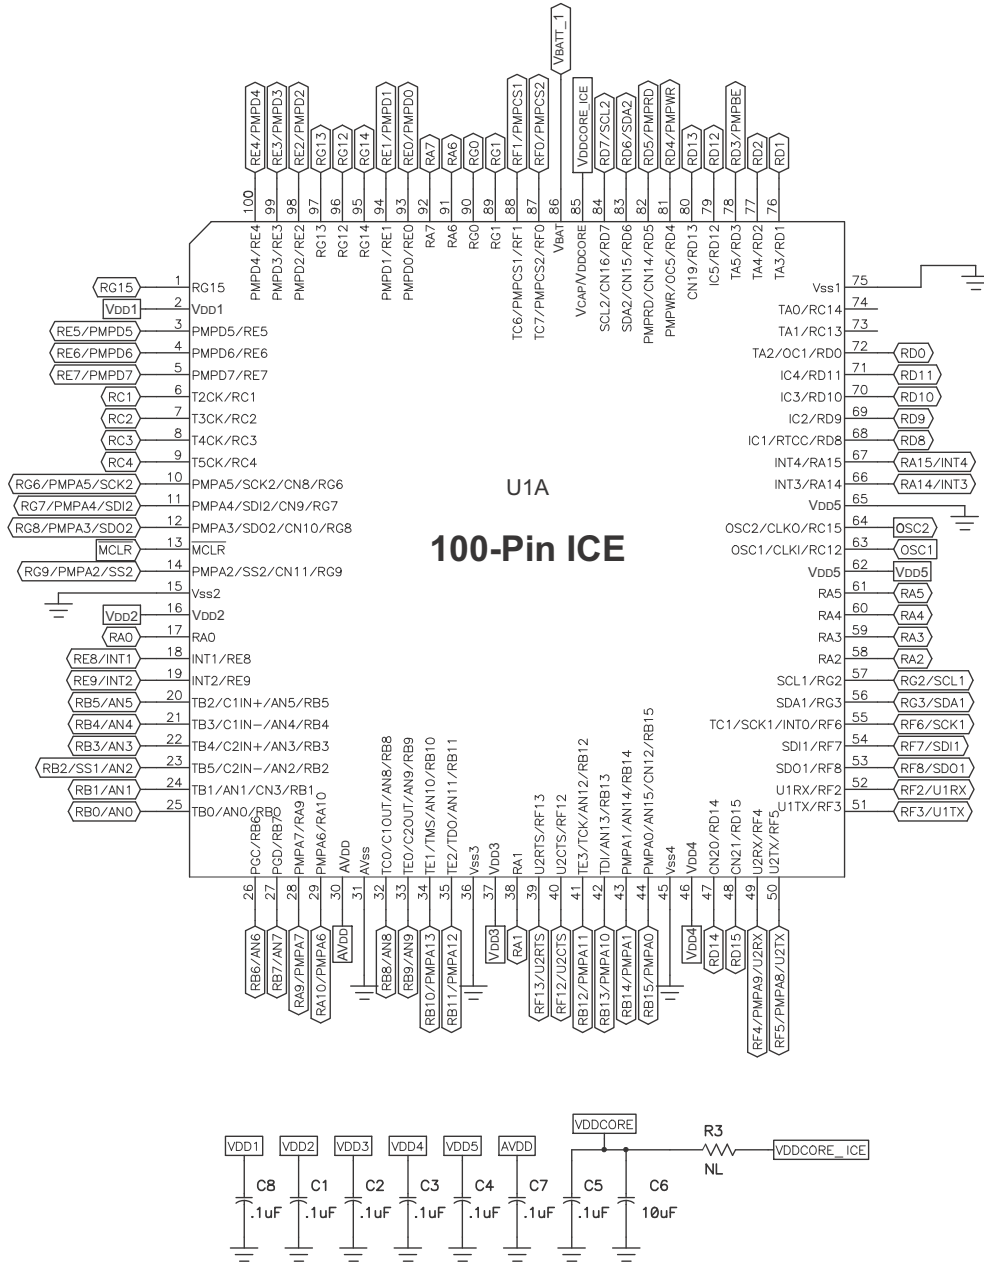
VBATT_1

RE4/PMPD4 RE3/PMPD3 RE2/PMPD2 RG13 RG12 RG14 RE1/PMPD1 RE0/PMPD0 RA7 RA6 RG0 RG1 RF1/PMPCS1 RF0/PMPCS2 VDDCORE_ICE RD7/SCL2 RD6/SDA2 RD5/PMPRD RD4/PMPWR RD13 RD12 RD3/PMPBE RD2 RD1

100 99 98 97 96 95 94 93 92 91 90 89 88 87 86 85 84 83 82 81 80 79 78 77 76

PMPD4/RE4 PMPD3/RE3 PMPD2/RE2 RG13 RG12 RG14 PMPD1/RE1 PMPD0/RE0 RA7 RA6 RG0 RG1 TC6/PMPCS1/RF1 TC7/PMPCS2/RF0 VBAT VCAP/VDDCORE SCL2/CN16/RD7 SDA2/CN15/RD6 PMPRD/CN14/RD5 PMPWR/OC5/RD4 CN19/RD13 IC5/RD12 TA5/RD3 TA4/RD2 TA3/RD1

RG15 1 RG15
VDD1 2 VDD1
RE5/PMPD5 3 PMPD5/RE5
RE6/PMPD6 4 PMPD6/RE6
RE7/PMPD7 5 PMPD7/RE7
RC1 6 T2CK/RC1
RC2 7 T3CK/RC2
RC3 8 T4CK/RC3
RC4 9 T5CK/RC4
RG6/PMPA5/SCK2 10 PMPA5/SCK2/CN8/RG6
RG7/PMPA4/SDI2 11 PMPA4/SDI2/CN9/RG7
RG8/PMPA3/SDO2 12 PMPA3/SDO2/CN10/RG8
MCLR 13 $\overline{MCLR}$
RG9/PMPA2/SS2 14 PMPA2/SS2/CN11/RG9
15 Vss2
VDD2 16 VDD2
RA0 17 RA0
RE8/INT1 18 INT1/RE8
RE9/INT2 19 INT2/RE9
RB5/AN5 20 TB2/C1IN+/AN5/RB5
RB4/AN4 21 TB3/C1IN−/AN4/RB4
RB3/AN3 22 TB4/C2IN+/AN3/RB3
RB2/SS1/AN2 23 TB5/C2IN−/AN2/RB2
RB1/AN1 24 TB1/AN1/CN3/RB1
RB0/AN0 25 TB0/AN0/RB0

Vss1 75
TA0/RC14 74
TA1/RC13 73
TA2/OC1/RD0 72 RD0
IC4/RD11 71 RD11
IC3/RD10 70 RD10
IC2/RD9 69 RD9
IC1/RTCC/RD8 68 RD8
INT4/RA15 67 RA15/INT4
INT3/RA14 66 RA14/INT3
VDD5 65
OSC2/CLKO/RC15 64 OSC2
OSC1/CLKI/RC12 63 OSC1
VDD5 62 VDD5
RA5 61 RA5
RA4 60 RA4
RA3 59 RA3
RA2 58 RA2
SCL1/RG2 57 RG2/SCL1
SDA1/RG3 56 RG3/SDA1
TC1/SCK1/INT0/RF6 55 RF6/SCK1
SDI1/RF7 54 RF7/SDI1
SDO1/RF8 53 RF8/SDO1
U1RX/RF2 52 RF2/U1RX
U1TX/RF3 51 RF3/U1TX

U1A

100-Pin ICE

PGC/RB6 PGD/RB7 PMPA7/RA9 PMPA6/RA10 AVDD AVss TC0/C1OUT/AN8/RB8 TE0/C2OUT/AN9/RB9 TE1/TMS/AN10/RB10 TE2/TDO/AN11/RB11 Vss3 VDD3 RA1 U2RTS/RF13 U2CTS/RF12 TE3/TCK/AN12/RB12 TDI/AN13/RB13 PMPA1/AN14/RB14 PMPA0/AN15/CN12/RB15 Vss4 VDD4 CN20/RD14 CN21/RD15 U2RX/RF4 U2TX/RF5

26 27 28 29 30 31 32 33 34 35 36 37 38 39 40 41 42 43 44 45 46 47 48 49 50

RB6/AN6 RB7/AN7 RA9/PMPA7 RA10/PMPA6 AVDD RB8/AN8 RB9/AN9 RB10/PMPA13 RB11/PMPA12 VDD3 RA1 RF13/U2RTS RF12/U2CTS RB12/PMPA11 RB13/PMPA10 RB14/PMPA1 RB15/PMPA0 VDD4 RD14 RD15 RF4/PMPA9/U2RX RF5/PMPA8/U2TX

VDD1 VDD2 VDD3 VDD4 VDD5 AVDD VDDCORE R3 NL VDDCORE_ICE
C8 .1uF C1 .1uF C2 .1uF C3 .1uF C4 .1uF C7 .1uF C5 .1uF C6 10uF